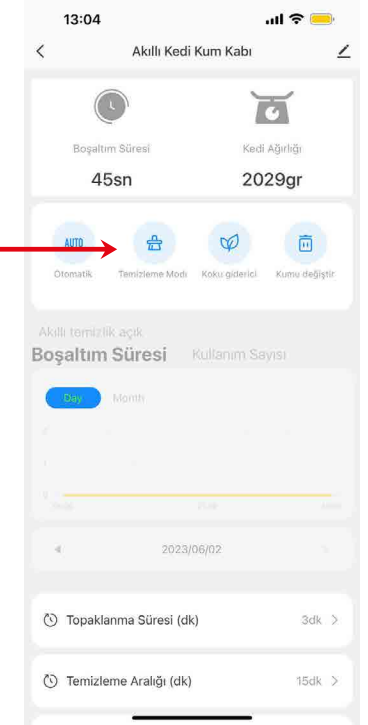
13:04

Akıllı Kedi Kum Kabı

Boşaltım Süresi
45sn

Kedi Ağırlığı
2029gr

AUTO
Otomatik

Temizleme Modu

Koku giderici

Kumu değiştir

Akıllı temizlik açık

Boşaltım Süresi Kullanım Sayısı

Day Month

2023/06/02

Topaklanma Süresi (dk) 3dk >

Temizleme Aralığı (dk) 15dk >